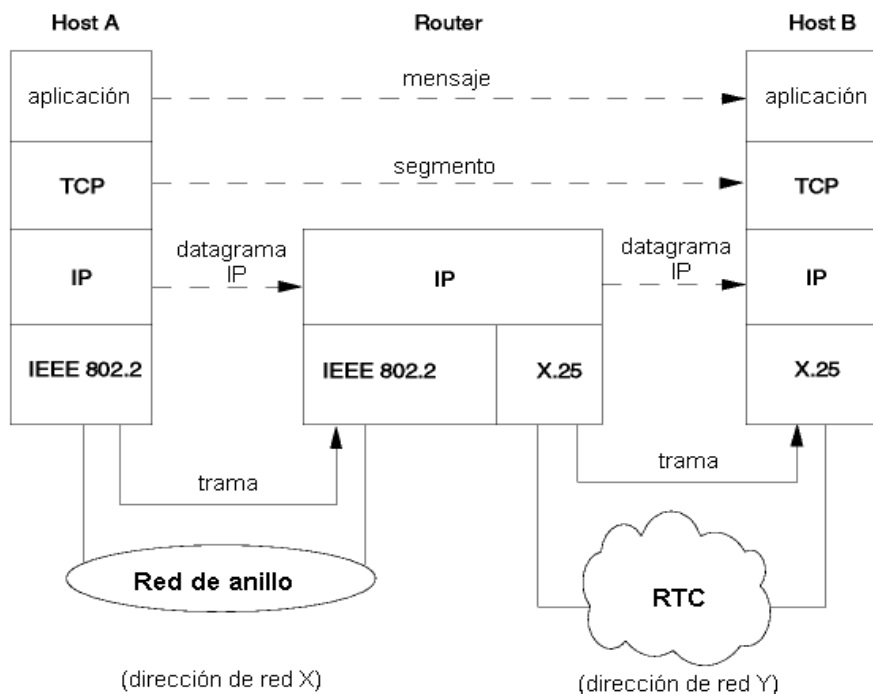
Host A

Router

Host B

aplicación

mensaje

aplicación

TCP

segmento

TCP

IP

datagrama IP

IP

datagrama IP

IP

IEEE 802.2

IEEE 802.2

X.25

X.25

trama

trama

Red de anillo

RTC

(dirección de red X)

(dirección de red Y)